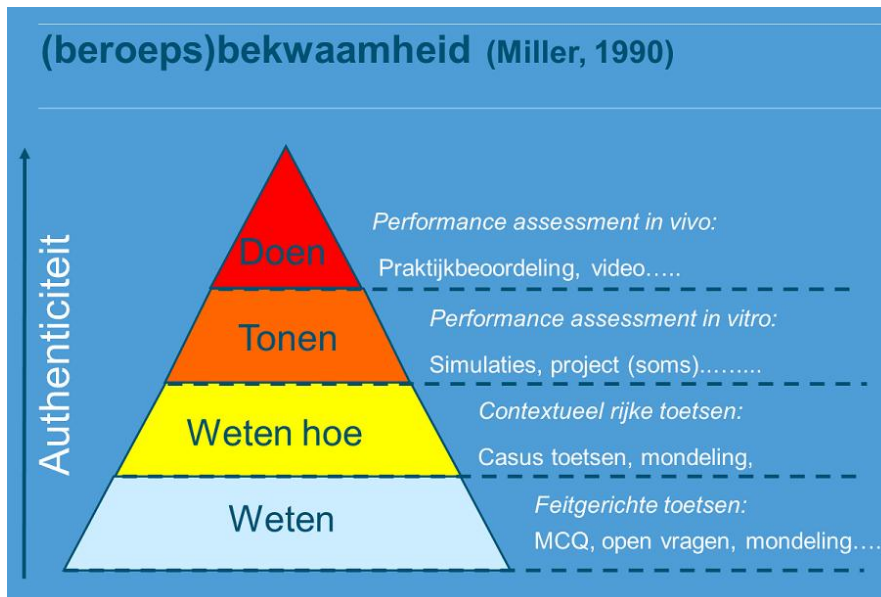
(beroeps)bekwaamheid (Miller, 1990)

Authenticiteit

Doen

Performance assessment in vivo:

Praktijkbeoordeling, video…..

Tonen

Performance assessment in vitro:

Simulaties, project (soms)……..

Weten hoe

Contextueel rijke toetsen:

Casus toetsen, mondeling,

Weten

Feitgerichte toetsen:

MCQ, open vragen, mondeling….